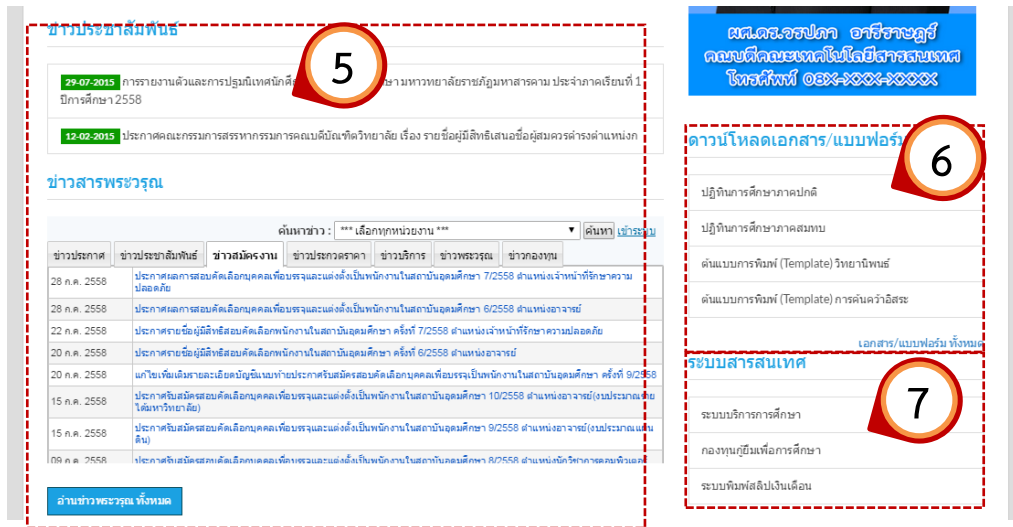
ข่าวประชาสัมพันธ์

5

29-07-2015 การรายงานตัวและการปฐมนิเทศนักศึกษา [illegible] มหาวิทยาลัยราชภัฏมหาสารคาม ประจำภาคเรียนที่ 1 ปีการศึกษา2558

12-02-2015 ประกาศคณะกรรมการสรรหากรรมการคณบดีบัณฑิตวิทยาลัย เรื่อง รายชื่อผู้มีสิทธิเสนอชื่อผู้สมควรดำรงตำแหน่ง

ข่าวสารพระชวรุณ

ค้นหาข่าว : *** เลือกทุกหน่วยงาน *** ค้นหา เข้าระบบ

ข่าวประกาศ | ข่าวประชาสัมพันธ์ | ข่าวสมัครงาน | ข่าวประกวดราคา | ข่าวบริการ | ข่าวพระชวรุณ | ข่าวกองทุน

| | |
|---|---|
| 28 ก.ค. 2558 | ประกาศผลการสอบคัดเลือกบุคคลเพื่อบรรจุและแต่งตั้งเป็นพนักงานในสถาบันอุดมศึกษา 7/2558 ตำแหน่งเจ้าหน้าที่รักษาความปลอดภัย |
| 28 ก.ค. 2558 | ประกาศผลการสอบคัดเลือกบุคคลเพื่อบรรจุและแต่งตั้งเป็นพนักงานในสถาบันอุดมศึกษา 6/2558 ตำแหน่งอาจารย์ |
| 22 ก.ค. 2558 | ประกาศรายชื่อผู้มีสิทธิสอบคัดเลือกพนักงานในสถาบันอุดมศึกษา ครั้งที่ 7/2558 ตำแหน่งเจ้าหน้าที่รักษาความปลอดภัย |
| 20 ก.ค. 2558 | ประกาศรายชื่อผู้มีสิทธิสอบคัดเลือกพนักงานในสถาบันอุดมศึกษา ครั้งที่ 6/2558 ตำแหน่งอาจารย์ |
| 20 ก.ค. 2558 | แก้ไขเพิ่มเติมรายละเอียดบัญชีแนบท้ายประกาศรับสมัครสอบคัดเลือกบุคคลเพื่อบรรจุเป็นพนักงานในสถาบันอุดมศึกษา ครั้งที่ 9/2558 |
| 15 ก.ค. 2558 | ประกาศรับสมัครสอบคัดเลือกบุคคลเพื่อบรรจุและแต่งตั้งเป็นพนักงานในสถาบันอุดมศึกษา 10/2558 ตำแหน่งอาจารย์(งบประมาณรายได้มหาวิทยาลัย) |
| 15 ก.ค. 2558 | ประกาศรับสมัครสอบคัดเลือกบุคคลเพื่อบรรจุและแต่งตั้งเป็นพนักงานในสถาบันอุดมศึกษา 9/2558 ตำแหน่งอาจารย์(งบประมาณแผ่นดิน) |
| 09 ก.ค. 2558 | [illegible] |

อ่านข่าวพระชวรุณ ทั้งหมด

ผศ.ดร.วรปภา อารีราษฎร์
คณบดีคณะเทคโนโลยีสารสนเทศ
โทรศัพท์ 08X-XXX-XXXX

ดาวน์โหลดเอกสาร/แบบฟอร์ม

6

ปฏิทินการศึกษาภาคปกติ

ปฏิทินการศึกษาภาคสมทบ

ต้นแบบการพิมพ์ (Template) วิทยานิพนธ์

ต้นแบบการพิมพ์ (Template) การค้นคว้าอิสระ

เอกสาร/แบบฟอร์ม ทั้งหมด

ระบบสารสนเทศ

7

ระบบบริการการศึกษา

กองทุนกู้ยืมเพื่อการศึกษา

ระบบพิมพ์สลิปเงินเดือน